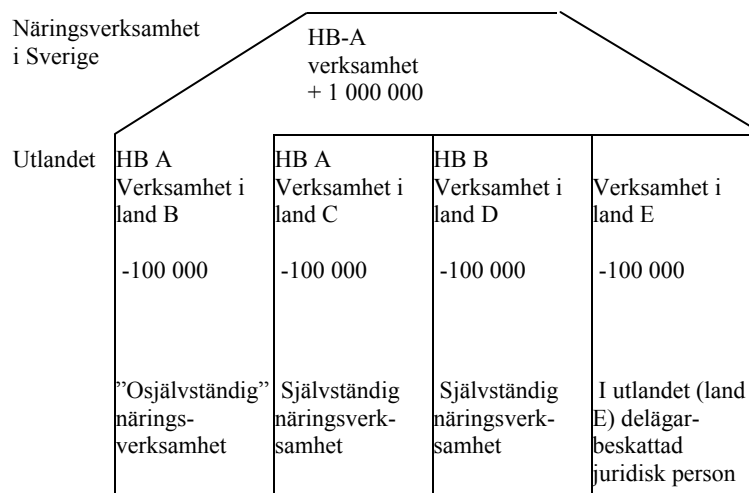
Näringsverksamhet i Sverige

HB-A verksamhet + 1 000 000

Utlandet

HB A Verksamhet i land B

-100 000

"Osjälvständig" näringsverksamhet

HB A Verksamhet i land C

-100 000

Självständig näringsverksamhet

HB B Verksamhet i land D

-100 000

Självständig näringsverksamhet

Verksamhet i land E

-100 000

I utlandet (land E) delägarbeskattad juridisk person